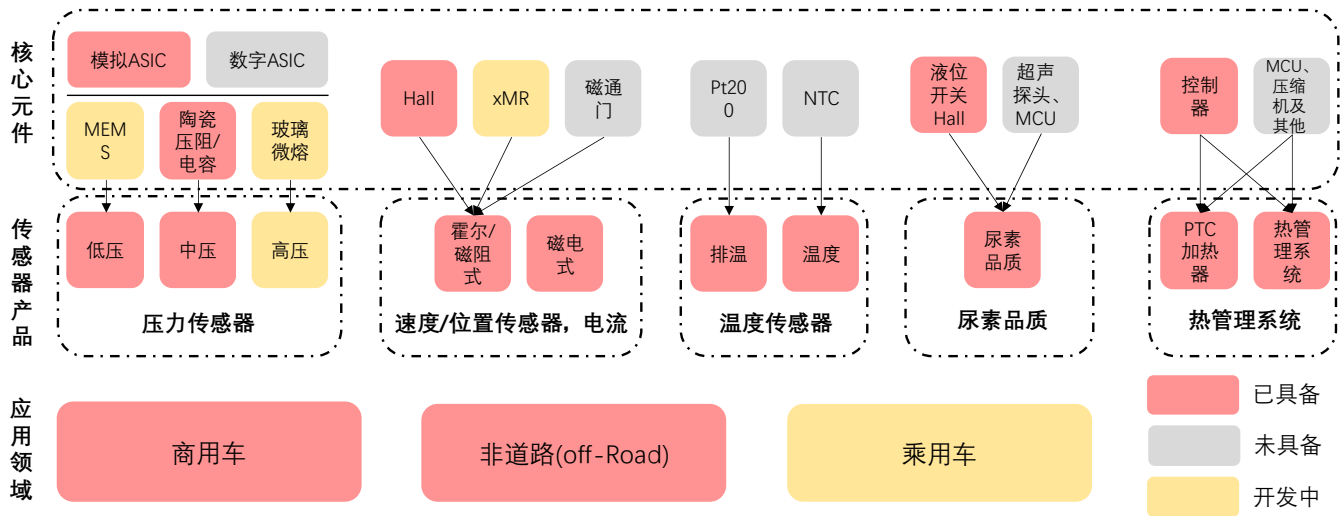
核心元件

模拟ASIC

数字ASIC

MEMS

陶瓷压阻/电容

玻璃微熔

Hall

xMR

磁通门

Pt200

NTC

液位开关Hall

超声探头、MCU

控制器

MCU、压缩机及其他

传感器产品

低压

中压

高压

压力传感器

霍尔/磁阻式

磁电式

速度/位置传感器，电流

排温

温度

温度传感器

尿素品质

尿素品质

PTC加热器

热管理系统

热管理系统

应用领域

商用车

非道路(off-Road)

乘用车

已具备

未具备

开发中